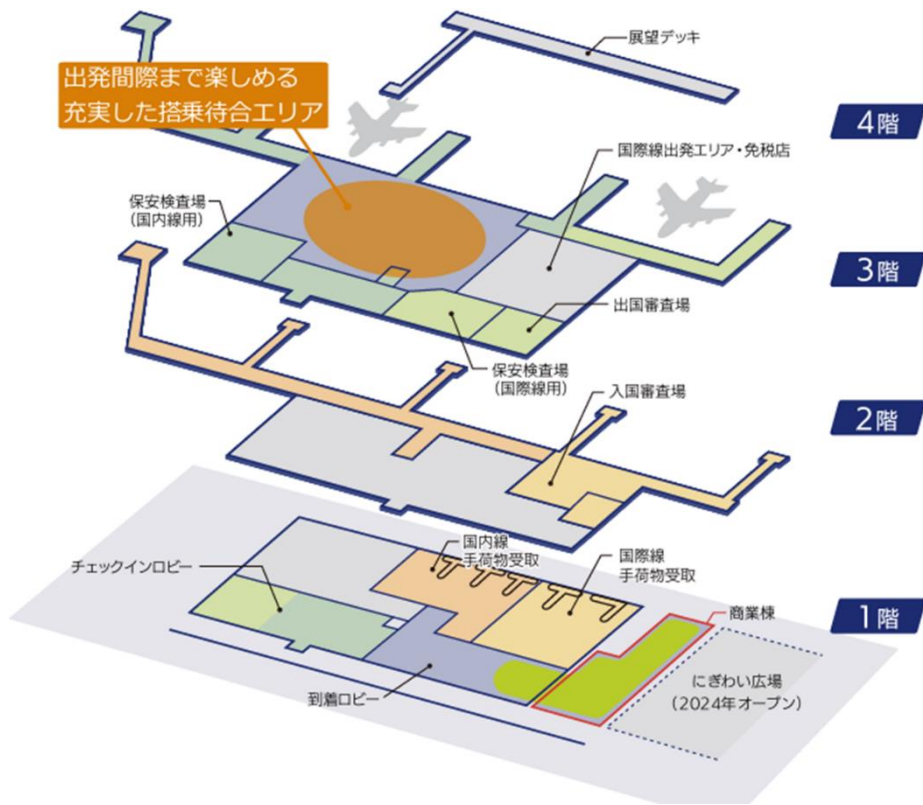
出発間際まで楽しめる充実した搭乗待合エリア

展望デッキ

4階

国際線出発エリア・免税店

保安検査場
(国内線用)

3階

出国審査場

保安検査場
(国際線用)

入国審査場

2階

国内線
手荷物受取

国際線
手荷物受取

チェックインロビー

商業棟

1階

にぎわい広場
(2024年オープン)

到着ロビー